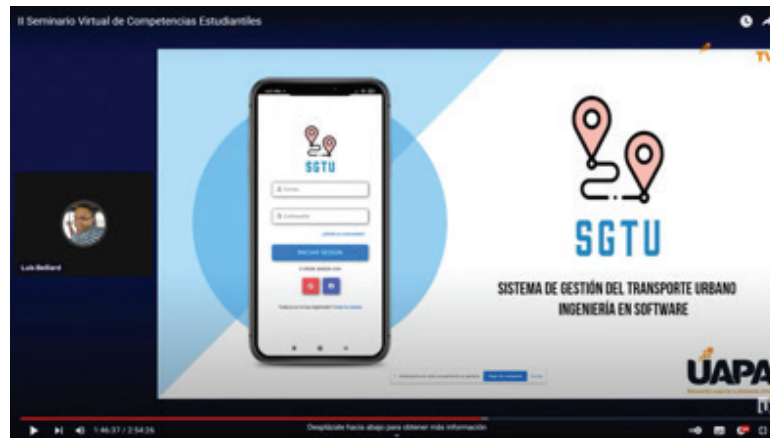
II Seminario Virtual de Competencias Estudiantiles

Luis Beltard

SGTU

Correo

Contraseña

INICIAR SESIÓN

SGTU

SISTEMA DE GESTIÓN DEL TRANSPORTE URBANO
INGENIERÍA EN SOFTWARE

UAPA

1:46:37 / 2:54:26

Desplázate hacia abajo para obtener más información